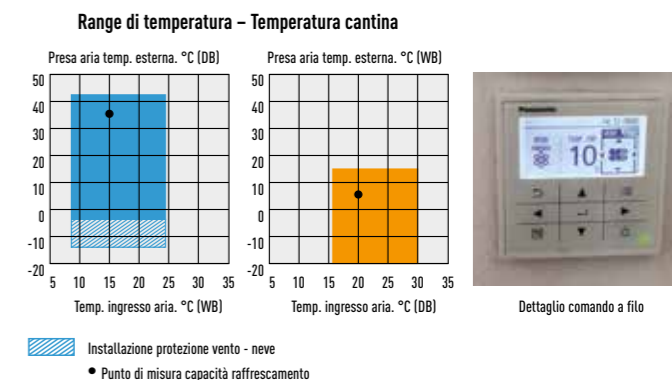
Range di temperatura – Temperatura cantina

Presa aria temp. esterna. °C (DB)

50
40
30
20
10
0
-10
-20

5 10 15 20 25 30 35

Temp. ingresso aria. °C (WB)

Presa aria temp. esterna. °C (WB)

50
40
30
20
10
0
-10
-20

5 10 15 20 25 30 35

Temp. ingresso aria. °C (DB)

Panasonic

10

Dettaglio comando a filo

Installazione protezione vento - neve

• Punto di misura capacità raffrescamento